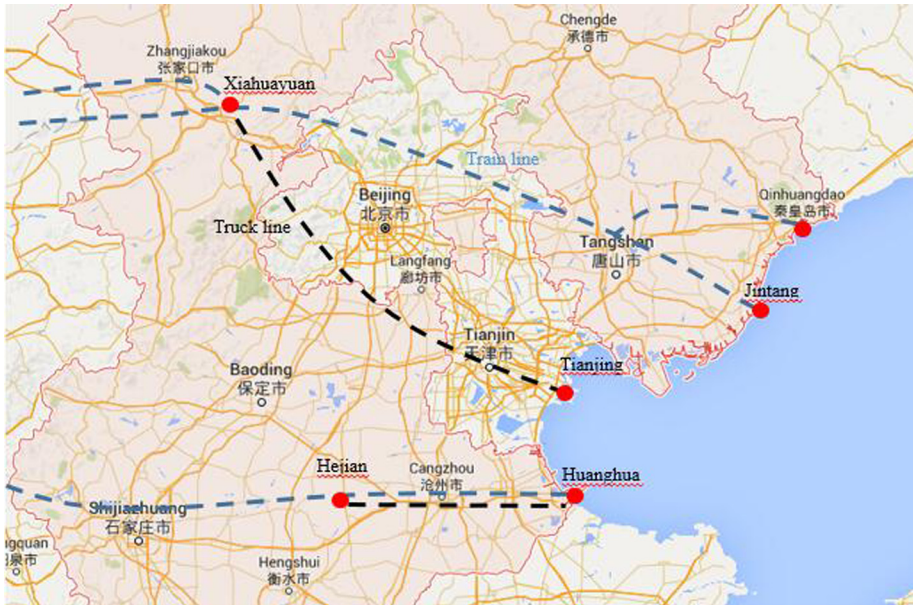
Chengde
承德市

Zhangjiakou
张家口市

Xiahuayuan

Train line

Beijing
北京市

Truck line

Qinhuangdao
秦皇岛市

Tangshan
唐山市

Langfang
廊坊市

Jintang

Tianjin
天津市

Tianjing

Baoding
保定市

Hejian

Cangzhou
沧州市

Huanghua

Shijiazhuang
石家庄市

Hengshui
衡水市

gquan
市